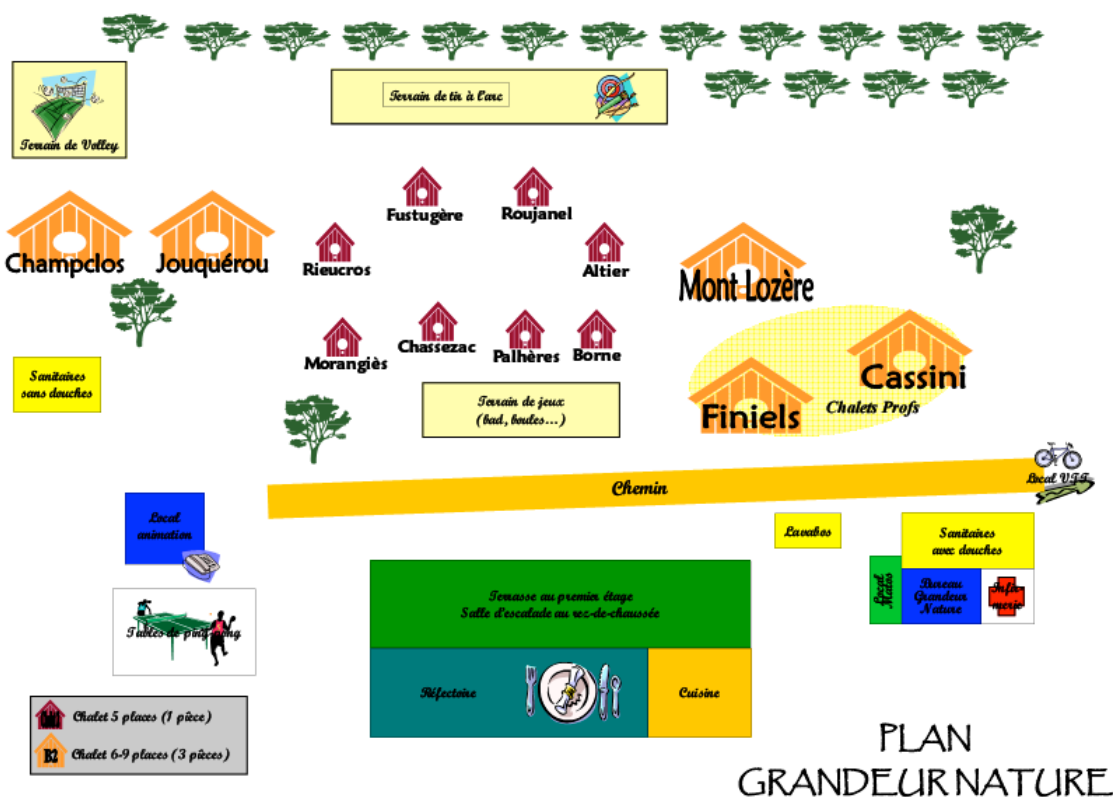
Terrain de Volley

Terrain de tir à l'arc

Fustugère

Roujanel

Champclos

Jouquérou

Rieucros

Altier

Mont Lozère

Morangiès

Chassezac

Palhères

Borne

Cassini

Sanitaires sans douches

Terrain de jeux (bad, boules...)

Finiels

Chalets Profs

Chemin

Local VTT

Local animation

Lavabos

Sanitaires avec douches

Local Matos

Bureau Grandeur Nature

Infirmerie

Terrasse au premier étage
Salle d'escalade au rez-de-chaussée

Tables de ping-pong

Réfectoire

Cuisine

Chalet 5 places (1 pièce)

Chalet 6-9 places (3 pièces)

PLAN
GRANDEUR NATURE